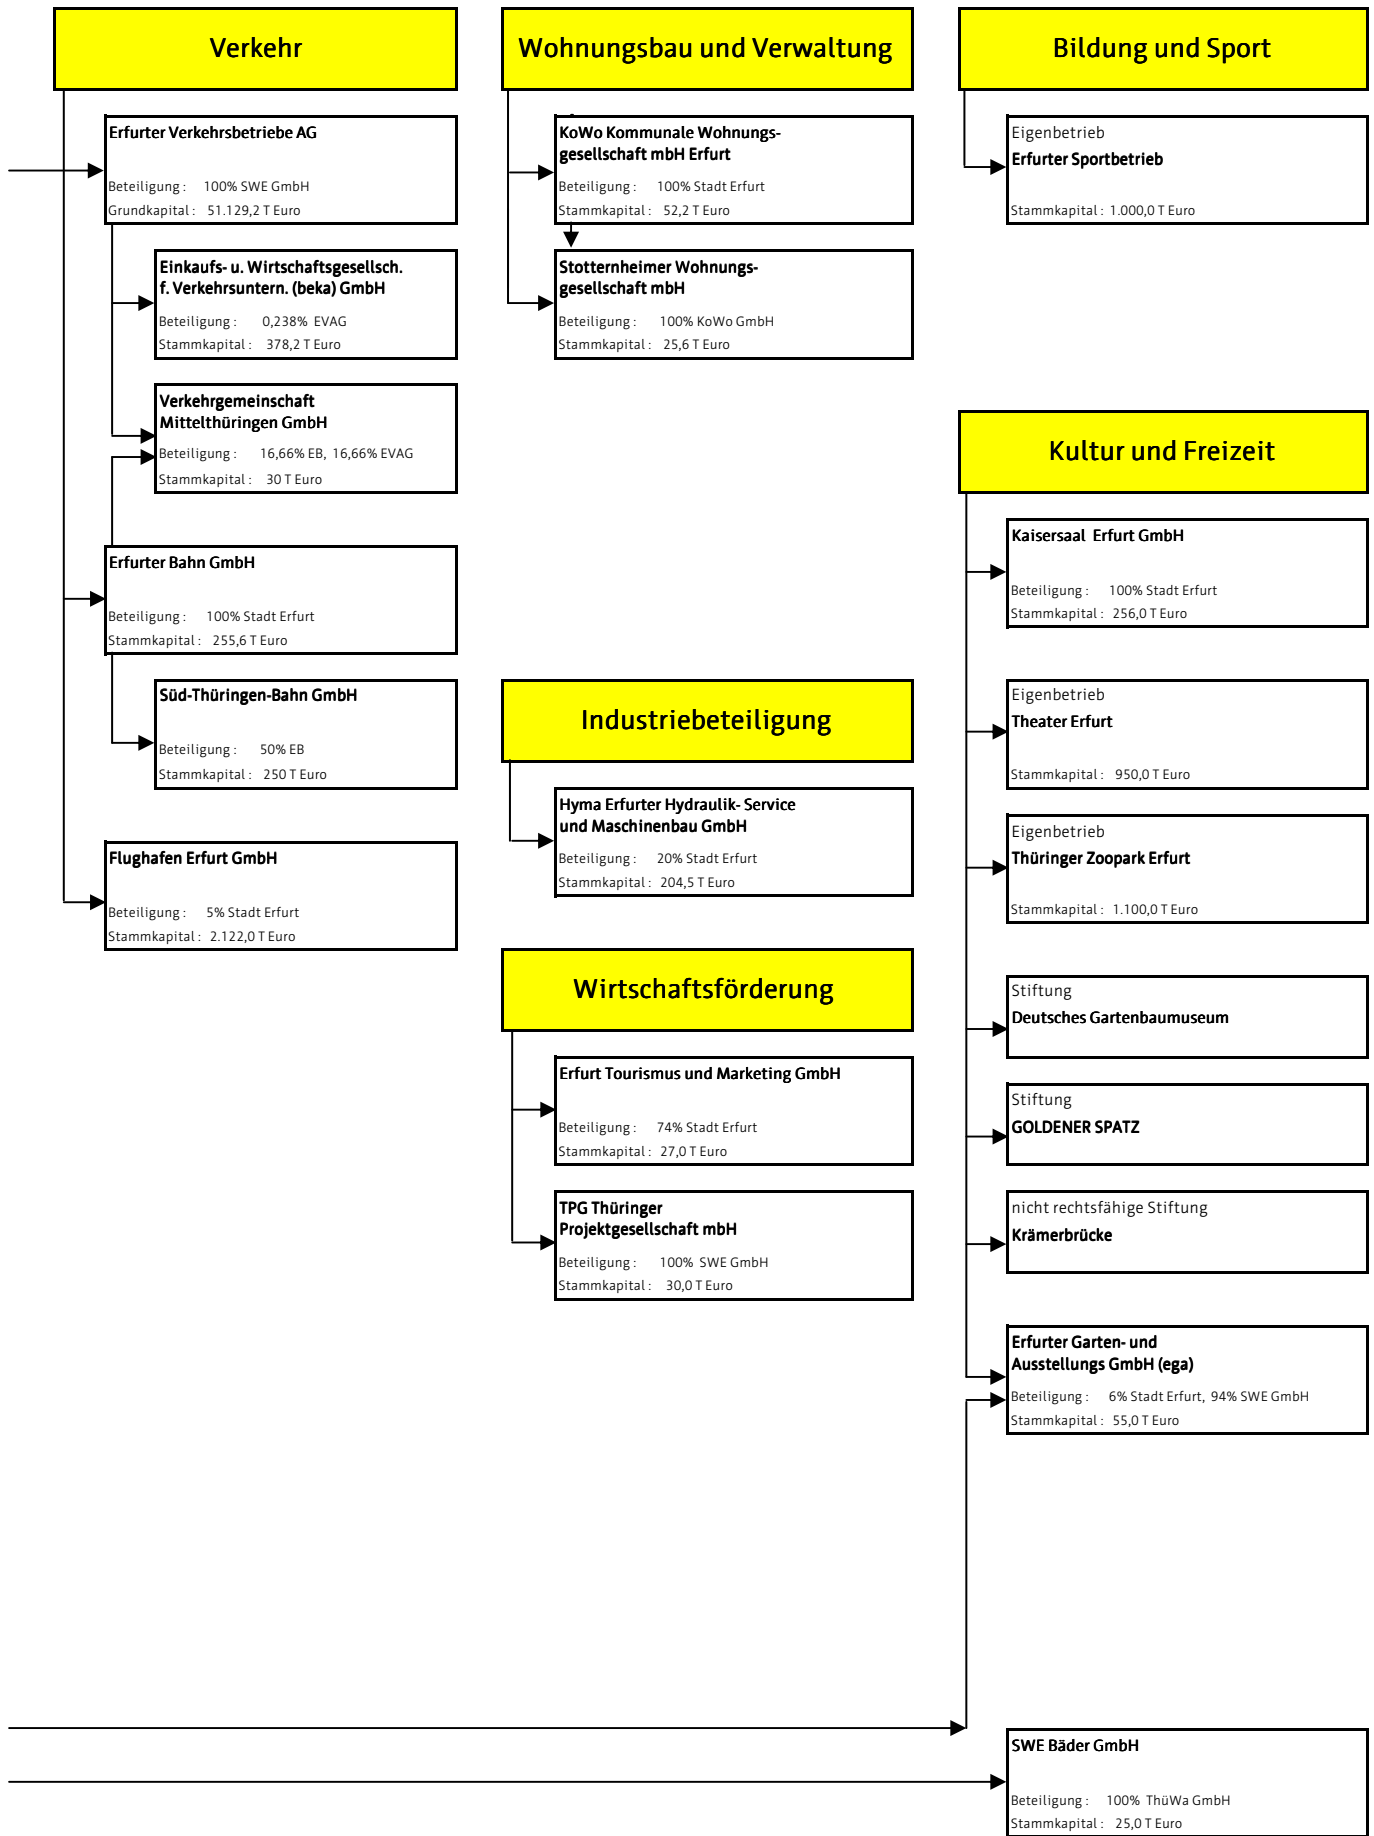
Verkehr

Erfurter Verkehrsbetriebe AG
Beteiligung : 100% SWE GmbH
Grundkapital : 51.129,2 T Euro

Einkaufs- u. Wirtschaftsgesellsch. f. Verkehrsuntern. (beka) GmbH
Beteiligung : 0,238% EVAG
Stammkapital : 378,2 T Euro

Verkehrgemeinschaft Mittelthüringen GmbH
Beteiligung : 16,66% EB, 16,66% EVAG
Stammkapital : 30 T Euro

Erfurter Bahn GmbH
Beteiligung : 100% Stadt Erfurt
Stammkapital : 255,6 T Euro

Süd-Thüringen-Bahn GmbH
Beteiligung : 50% EB
Stammkapital : 250 T Euro

Flughafen Erfurt GmbH
Beteiligung : 5% Stadt Erfurt
Stammkapital : 2.122,0 T Euro

Wohnungsbau und Verwaltung

KoWo Kommunale Wohnungsgesellschaft mbH Erfurt
Beteiligung : 100% Stadt Erfurt
Stammkapital : 52,2 T Euro

Stotternheimer Wohnungsgesellschaft mbH
Beteiligung : 100% KoWo GmbH
Stammkapital : 25,6 T Euro

Industriebeteiligung

Hyma Erfurter Hydraulik- Service und Maschinenbau GmbH
Beteiligung : 20% Stadt Erfurt
Stammkapital : 204,5 T Euro

Wirtschaftsförderung

Erfurt Tourismus und Marketing GmbH
Beteiligung : 74% Stadt Erfurt
Stammkapital : 27,0 T Euro

TPG Thüringer Projektgesellschaft mbH
Beteiligung : 100% SWE GmbH
Stammkapital : 30,0 T Euro

Bildung und Sport

Eigenbetrieb
Erfurter Sportbetrieb
Stammkapital : 1.000,0 T Euro

Kultur und Freizeit

Kaisersaal Erfurt GmbH
Beteiligung : 100% Stadt Erfurt
Stammkapital : 256,0 T Euro

Eigenbetrieb
Theater Erfurt
Stammkapital : 950,0 T Euro

Eigenbetrieb
Thüringer Zoopark Erfurt
Stammkapital : 1.100,0 T Euro

Stiftung
Deutsches Gartenbaumuseum

Stiftung
GOLDENER SPATZ

nicht rechtsfähige Stiftung
Krämerbrücke

Erfurter Garten- und Ausstellungs GmbH (ega)
Beteiligung : 6% Stadt Erfurt, 94% SWE GmbH
Stammkapital : 55,0 T Euro

SWE Bäder GmbH
Beteiligung : 100% ThüWa GmbH
Stammkapital : 25,0 T Euro